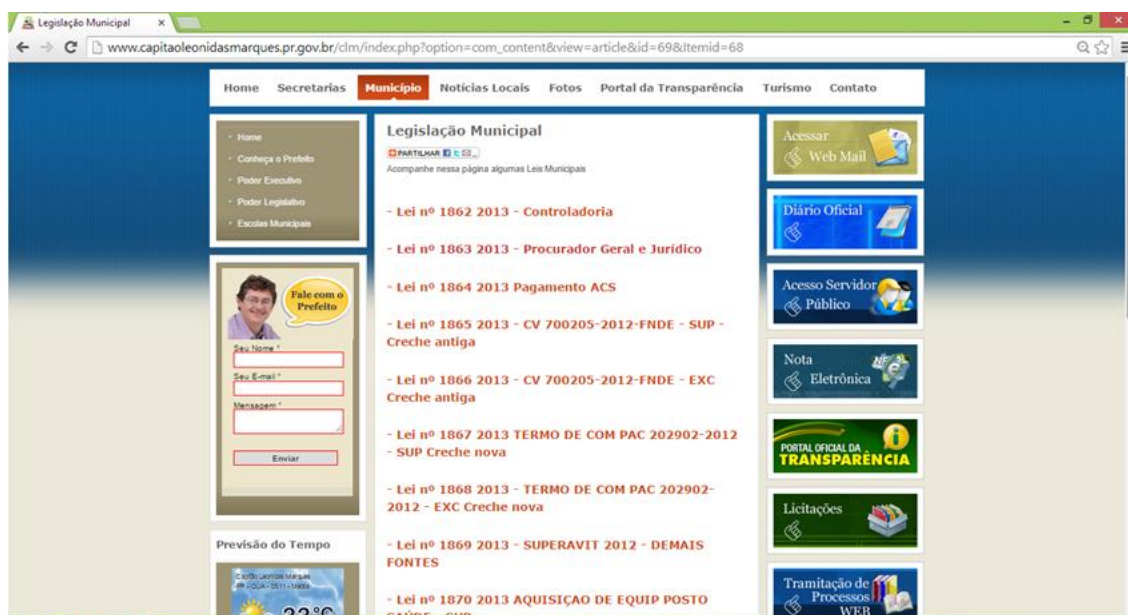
Legislação Municipal ×

www.capitaoleonidasmarques.pr.gov.br/clm/index.php?option=com_content&view=article&id=69&Itemid=68

Home Secretarias Município Notícias Locais Fotos Portal da Transparência Turismo Contato

Home
Conheça o Prefeito
Poder Executivo
Poder Legislativo
Escolas Municipais

Fale com o Prefeito

Seu Nome *

Seu E-mail *

Mensagem *

Enviar

Previsão do Tempo

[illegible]

Legislação Municipal

PARTILHAR

Acompanhe nessa página algumas Leis Municipais

- Lei nº 1862 2013 - Controladoria

- Lei nº 1863 2013 - Procurador Geral e Jurídico

- Lei nº 1864 2013 Pagamento ACS

- Lei nº 1865 2013 - CV 700205-2012-FNDE - SUP - Creche antiga

- Lei nº 1866 2013 - CV 700205-2012-FNDE - EXC Creche antiga

- Lei nº 1867 2013 TERMO DE COM PAC 202902-2012 - SUP Creche nova

- Lei nº 1868 2013 - TERMO DE COM PAC 202902-2012 - EXC Creche nova

- Lei nº 1869 2013 - SUPERAVIT 2012 - DEMAIS FONTES

- Lei nº 1870 2013 AQUISIÇAO DE EQUIP POSTO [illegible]

Acessar Web Mail

Diário Oficial

Acesso Servidor Público

Nota Eletrônica

PORTAL OFICIAL DA TRANSPARÊNCIA

Licitações

Tramitação de Processos WEB